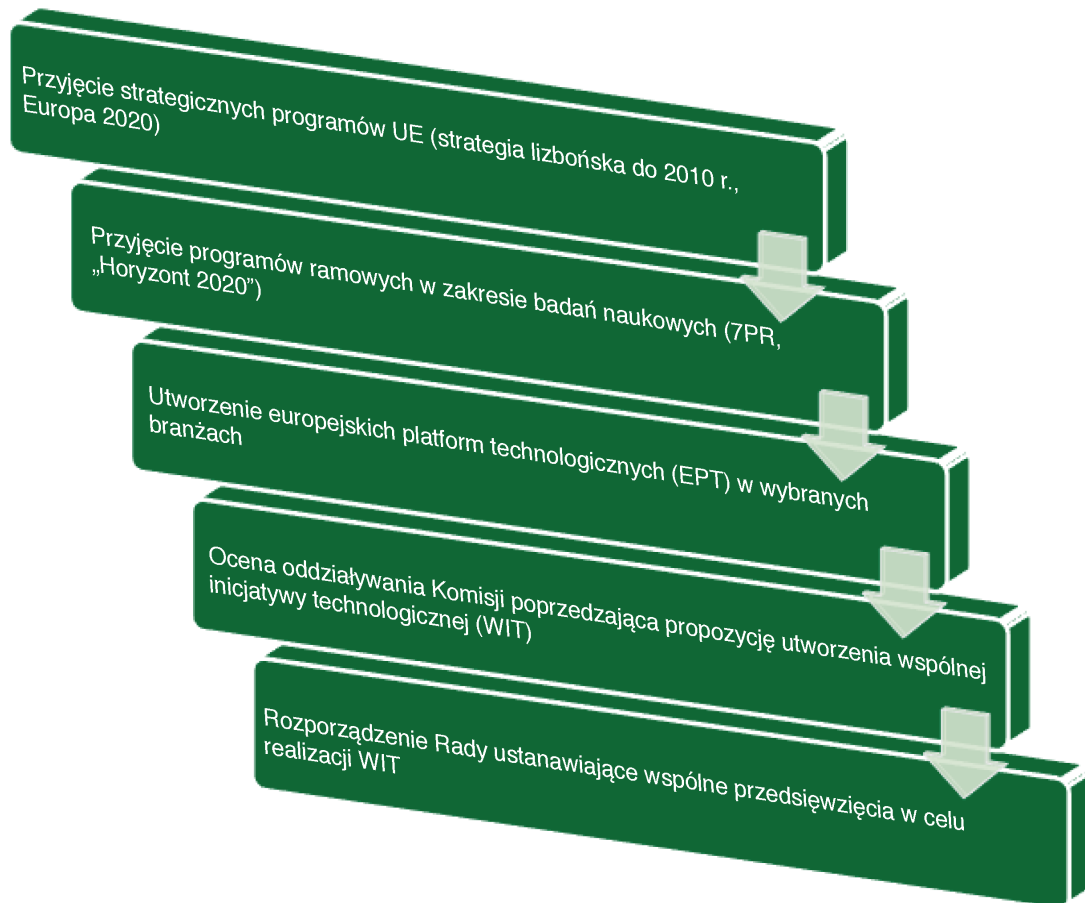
Przyjęcie strategicznych programów UE (strategia lizbońska do 2010 r., Europa 2020)

Przyjęcie programów ramowych w zakresie badań naukowych (7PR, „Horyzont 2020”)

Utworzenie europejskich platform technologicznych (EPT) w wybranych branżach

Ocena oddziaływania Komisji poprzedzająca propozycję utworzenia wspólnej inicjatywy technologicznej (WIT)

Rozporządzenie Rady ustanawiające wspólne przedsięwzięcia w celu realizacji WIT